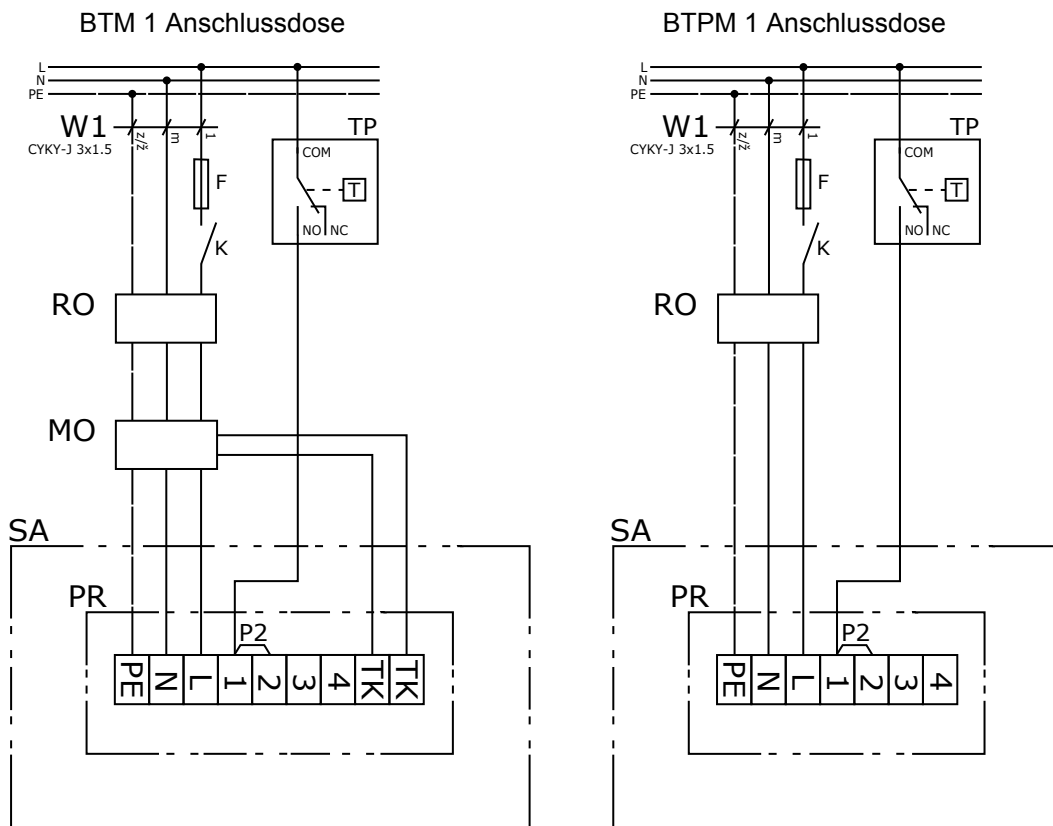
BTM 1 Anschlussdose

L
N
PE
W1
CYKY-J 3x1.5
z/ž
m
1
F
K
TP
COM
T
NO NC
RO
MO
SA
PR
P2
PE N L 1 2 3 4 TK TK

BTPM 1 Anschlussdose

L
N
PE
W1
CYKY-J 3x1.5
z/ž
m
1
F
K
TP
COM
T
NO NC
RO
SA
PR
P2
PE N L 1 2 3 4